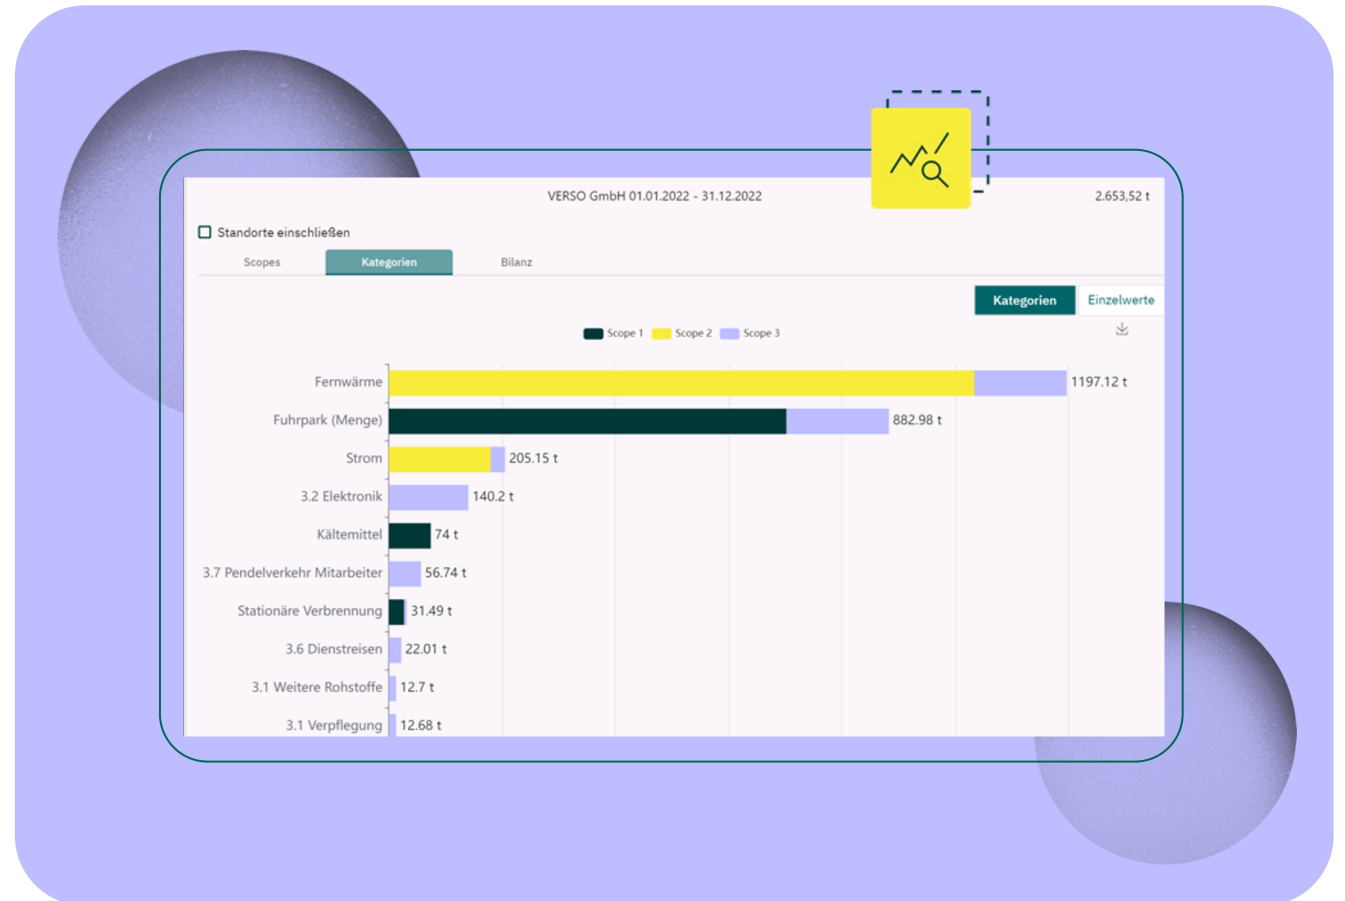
VERSO GmbH 01.01.2022 - 31.12.2022

2.653,52 t

Standorte einschließen

Scopes | Kategorien | Bilanz

Kategorien | Einzelwerte

Scope 1 Scope 2 Scope 3

Fernwärme 1197.12 t
Fuhrpark (Menge) 882.98 t
Strom 205.15 t
3.2 Elektronik 140.2 t
Kältemittel 74 t
3.7 Pendelverkehr Mitarbeiter 56.74 t
Stationäre Verbrennung 31.49 t
3.6 Dienstreisen 22.01 t
3.1 Weitere Rohstoffe 12.7 t
3.1 Verpflegung 12.68 t